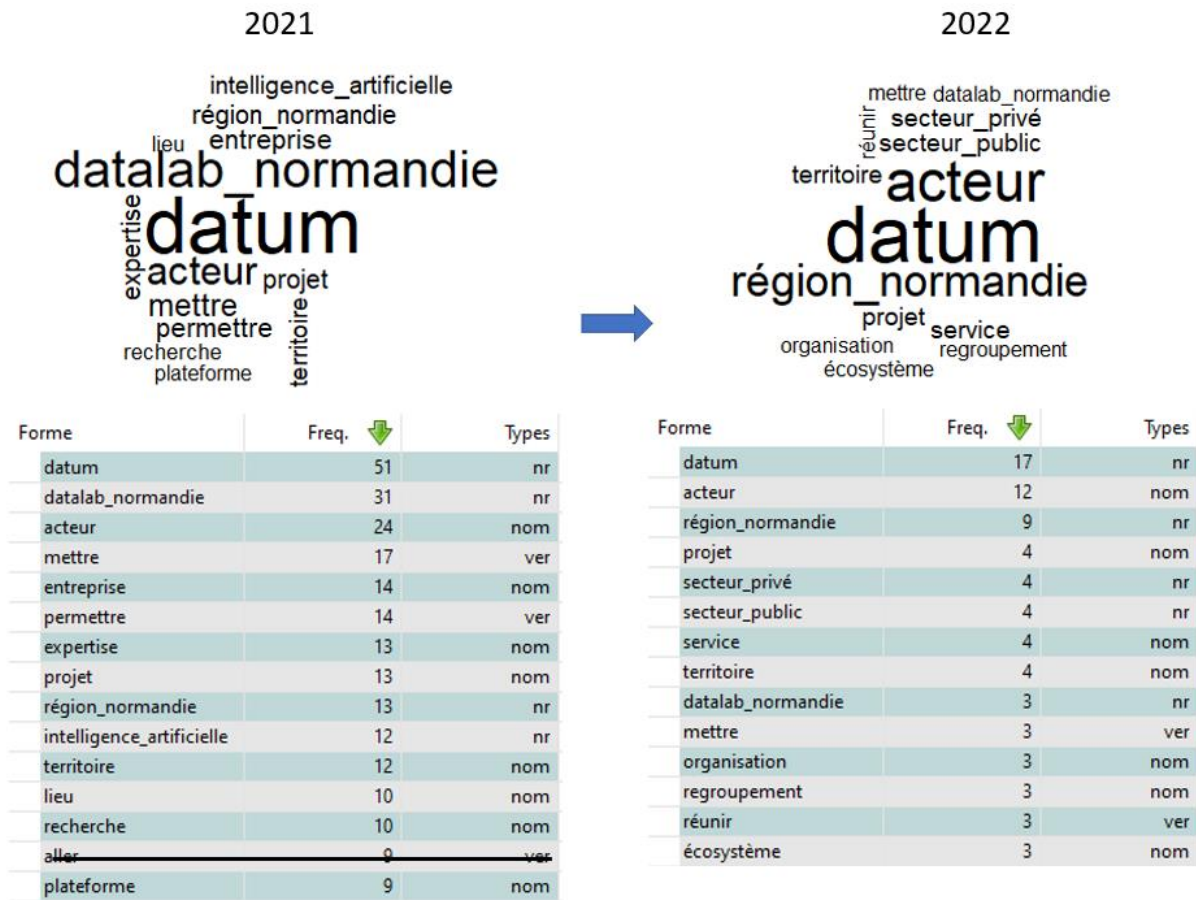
2021

intelligence_artificielle
région_normandie
lieu entreprise
datalab_normandie
expertise datum
acteur projet
mettre
permettre
recherche
plateforme
territoire

| Forme | Freq. | Types |
|---|---|---|
| datum | 51 | nr |
| datalab_normandie | 31 | nr |
| acteur | 24 | nom |
| mettre | 17 | ver |
| entreprise | 14 | nom |
| permettre | 14 | ver |
| expertise | 13 | nom |
| projet | 13 | nom |
| région_normandie | 13 | nr |
| intelligence_artificielle | 12 | nr |
| territoire | 12 | nom |
| lieu | 10 | nom |
| recherche | 10 | nom |
| aller | 9 | ver |
| plateforme | 9 | nom |

2022

mettre datalab_normandie
réunir secteur_privé
secteur_public
territoire acteur
datum
région_normandie
projet service
organisation regroupement
écosystème

| Forme | Freq. | Types |
|---|---|---|
| datum | 17 | nr |
| acteur | 12 | nom |
| région_normandie | 9 | nr |
| projet | 4 | nom |
| secteur_privé | 4 | nr |
| secteur_public | 4 | nr |
| service | 4 | nom |
| territoire | 4 | nom |
| datalab_normandie | 3 | nr |
| mettre | 3 | ver |
| organisation | 3 | nom |
| regroupement | 3 | nom |
| réunir | 3 | ver |
| écosystème | 3 | nom |